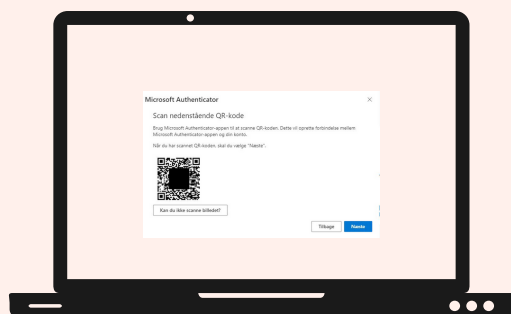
Microsoft Authenticator

×

Scan nedenstående QR-kode

Brug Microsoft Authenticator-appen til at scanne QR-koden. Dette vil oprette forbindelse mellem Microsoft Authenticator-appen og din konto.

Når du har scannet QR-koden, skal du vælge "Næste".

Kan du ikke scanne billedet?

Tilbage

Næste